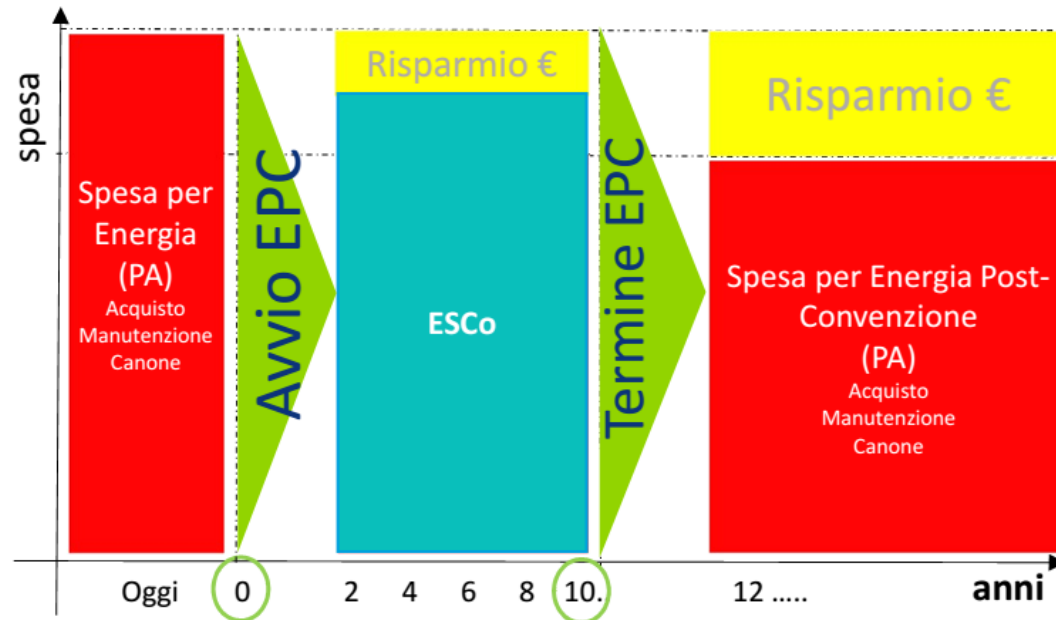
spesa

Spesa per Energia (PA)
Acquisto
Manutenzione
Canone

Avvio EPC

Risparmio €

ESCo

Termine EPC

Risparmio €

Spesa per Energia Post-Convenzione (PA)
Acquisto
Manutenzione
Canone

Oggi 0 2 4 6 8 10. 12 ..... anni